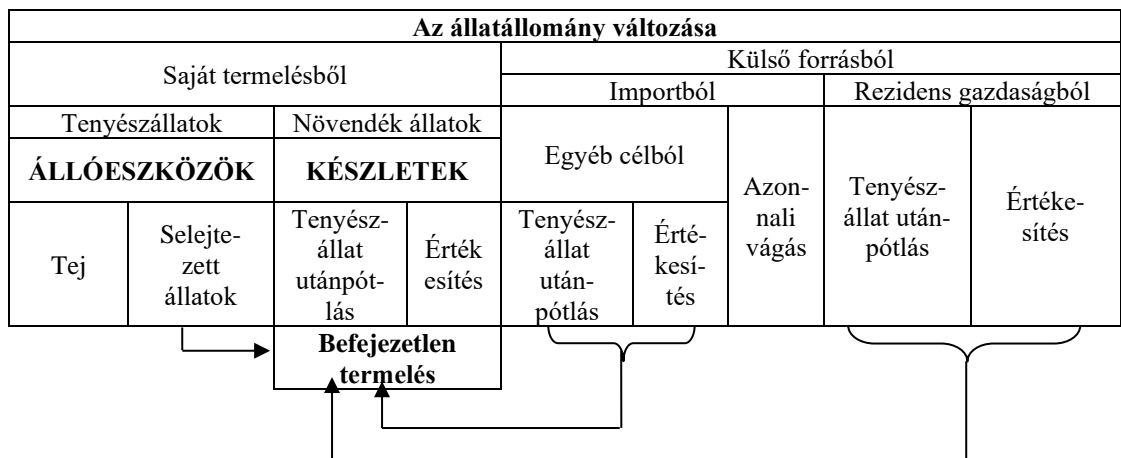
| Az állatállomány változása | | | | | | | | |
|---|---|---|---|---|---|---|---|---|
| Saját termelésből | | | | Külső forrásból | | | | |
| | | | | Importból | | | Rezidens gazdaságból | |
| Tenyészállatok | | Növendék állatok | | Egyéb célból | | Azonnali vágás | Tenyészállat utánpótlás | Értékesítés |
| **ÁLLÓESZKÖZÖK** | | **KÉSZLETEK** | | | | | | |
| Tej | Selejtezett állatok | Tenyészállat utánpótlás | Érték esítés | Tenyészállat utánpótlás | Értékesítés | | | |

**Befejezetlen termelés**